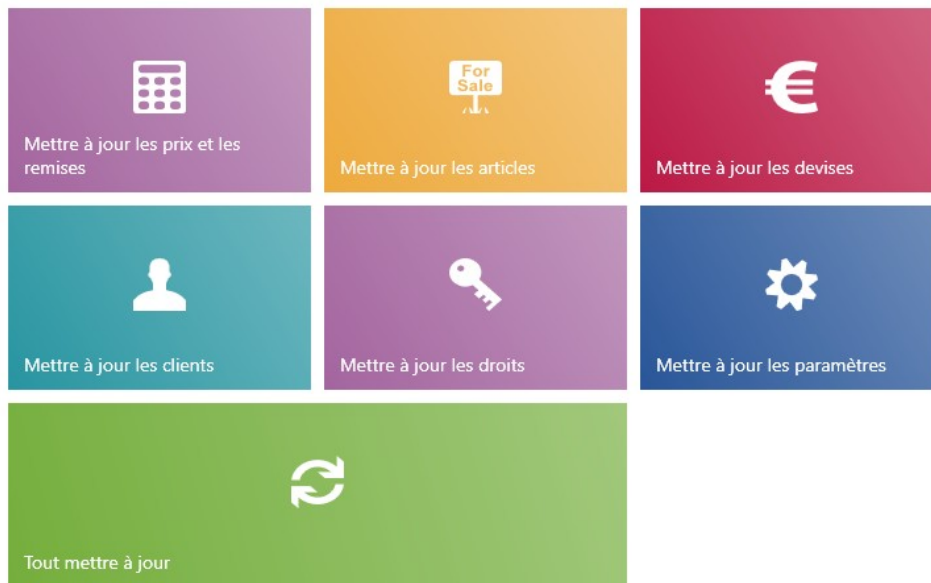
Mettre à jour les prix et les remises

For Sale

Mettre à jour les articles

Mettre à jour les devises

Mettre à jour les clients

Mettre à jour les droits

Mettre à jour les paramètres

Tout mettre à jour